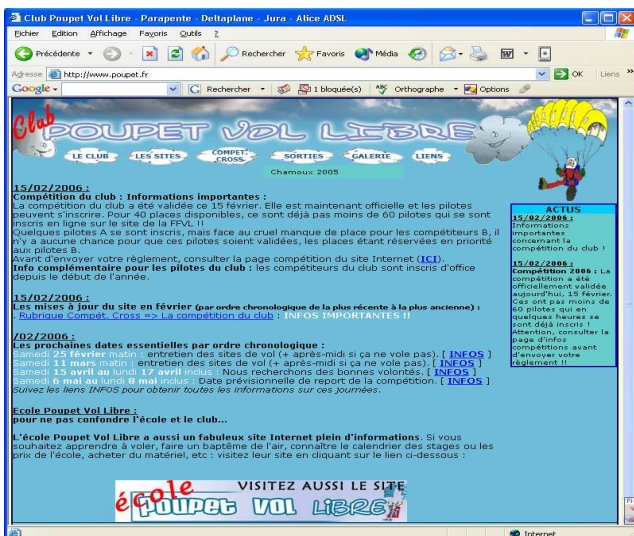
Club Poupet Vol Libre - Parapente - Deltaplane - Jura - Alice ADSL

Fichier Edition Affichage Favoris Outils ?

Précédente Rechercher Favoris Média

Adresse http://www.poupet.fr OK Liens

Google Rechercher 1 bloqué(s) Orthographe Options

Club POUPET VOL LIBRE

LE CLUB LES SITES COMPET. CROSS SORTIES GALERIE LIENS

Chamoux 2005

15/02/2006 :
Compétition du club : Informations importantes :
La compétition du club a été validée ce 15 février. Elle est maintenant officielle et les pilotes peuvent s'inscrire. Pour 40 places disponibles, ce sont déjà pas moins de 60 pilotes qui se sont inscris en ligne sur le site de la FFVL !!
Quelques pilotes A se sont inscris, mais face au cruel manque de place pour les compétiteurs B, il n'y a aucune chance pour que ces pilotes soient validées, les places étant réservées en priorité aux pilotes B.
Avant d'envoyer votre règlement, consulter la page compétition du site Internet (ICI).
Info complémentaire pour les pilotes du club : les compétiteurs du club sont inscris d'office depuis le début de l'année.

15/02/2006 :
Les mises à jour du site en février (par ordre chronologique de la plus récente à la plus ancienne) :
. Rubrique Compét. Cross => La compétition du club : INFOS IMPORTANTES !!

/02/2006 :
Les prochaines dates essentielles par ordre chronologique :
Samedi 25 février matin : entretien des sites de vol (+ après-midi si ça ne vole pas). [ INFOS ]
Samedi 11 mars matin : entretien des sites de vol (+ après-midi si ça ne vole pas). [ INFOS ]
Samedi 15 avril au lundi 17 avril inclus : Nous recherchons des bonnes volontés. [ INFOS ]
Samedi 6 mai au lundi 8 mai inclus : Date prévisionnelle de report de la compétition. [ INFOS ]
Suivez les liens INFOS pour obtenir toutes les informations sur ces journées.

Ecole Poupet Vol Libre :
pour ne pas confondre l'école et le club...

L'école Poupet Vol Libre a aussi un fabuleux site Internet plein d'informations. Si vous souhaitez apprendre à voler, faire un baptême de l'air, connaître le calendrier des stages ou les prix de l'école, acheter du matériel, etc : visitez leur site en cliquant sur le lien ci-dessous :

VISITEZ AUSSI LE SITE
école POUPET VOL LIBRE

ACTUS
15/02/2006 :
Informations importantes concernant la compétition du club !

15/02/2006 :
Compétition 2006 : La compétition a été officiellement validée aujourd'hui, 15 février. Ces ont pas moins de 60 pilotes qui en quelques heures se sont déjà inscris ! Attention, consulter la page d'infos compétitions avant d'envoyer votre règlement !!

Internet